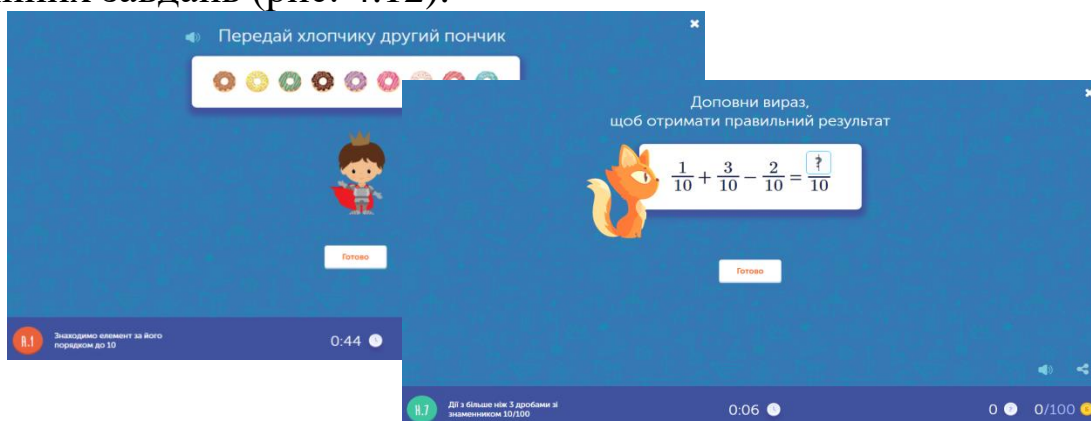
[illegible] завдань (рис. 4.12).

Передай хлопчику другий пончик

Готово

И.1 Знаходимо елемент за його порядком до 10

0:44

Доповни вираз, щоб отримати правильний результат

$\frac{1}{10}+\frac{3}{10}-\frac{2}{10}=\frac{?}{10}$

Готово

Н.7 Дії з більше ніж 3 дробами зі знаменником 10/100

0:06

0

0/100